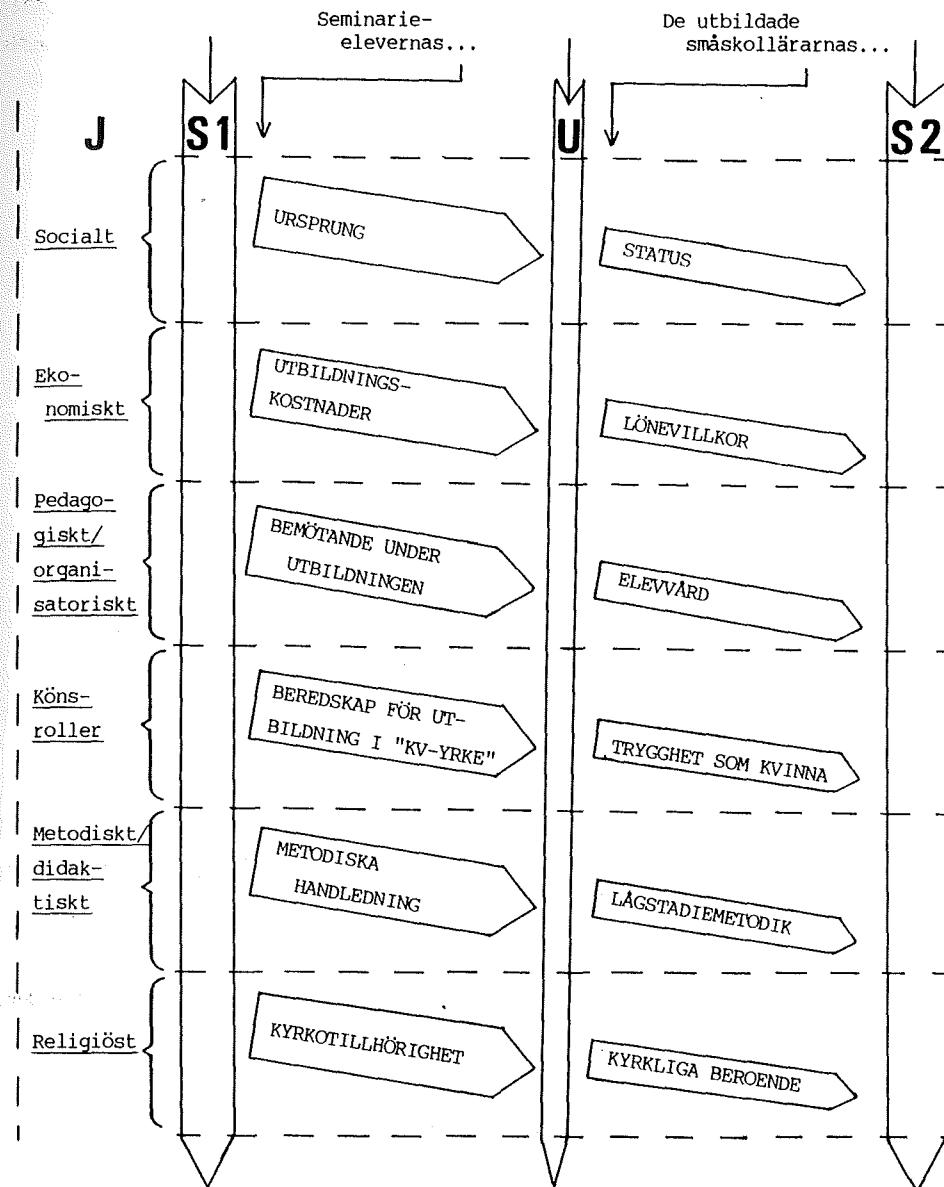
Seminarieelevernas...

De utbildade småskollärarnas...

J

S1

U

S2

Socialt

URSPRUNG

STATUS

Ekonomiskt

UTBILDNINGSKOSTNADER

LÖNEVILLKOR

Pedagogiskt/organisatoriskt

BEMÖTANDE UNDER UTBILDNINGEN

ELEVVÅRD

Könsroller

BEREDSKAP FÖR UTBILDNING I "KV-YRKE"

TRYGGHET SOM KVINNA

Metodiskt/didaktiskt

METODISKA HANDLEDNING

LÅGSTADIEMETODIK

Religiöst

KYRKOTILLHÖRIGHET

KYRKLIGA BEROENDE